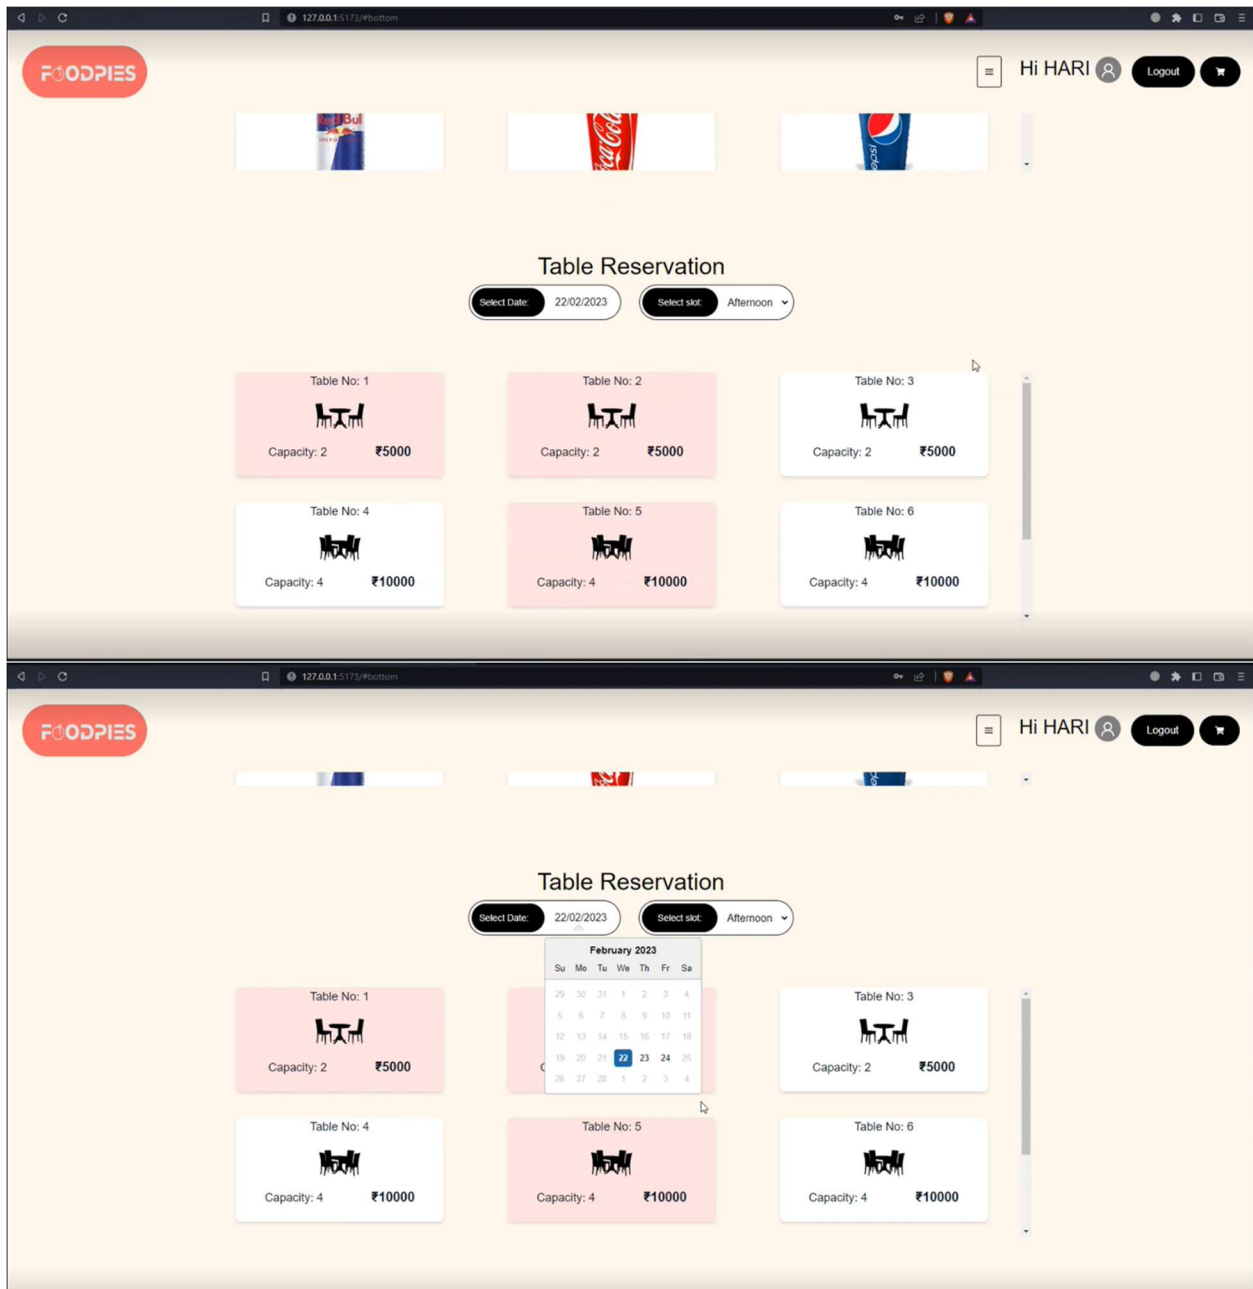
127.0.0.1:5173/#bottom

FOODPIES

≡ Hi HARI Logout

Red Bull

Coca-Cola

pepsi

Table Reservation

Select Date: 22/02/2023

Select slot: Afternoon

Table No: 1
Capacity: 2 ₹5000

Table No: 2
Capacity: 2 ₹5000

Table No: 3
Capacity: 2 ₹5000

Table No: 4
Capacity: 4 ₹10000

Table No: 5
Capacity: 4 ₹10000

Table No: 6
Capacity: 4 ₹10000

127.0.0.1:5173/#bottom

FOODPIES

≡ Hi HARI Logout

Table Reservation

Select Date: 22/02/2023

Select slot: Afternoon

February 2023

| Su | Mo | Tu | We | Th | Fr | Sa |
|---|---|---|---|---|---|---|
| 29 | 30 | 31 | 1 | 2 | 3 | 4 |
| 5 | 6 | 7 | 8 | 9 | 10 | 11 |
| 12 | 13 | 14 | 15 | 16 | 17 | 18 |
| 19 | 20 | 21 | 22 | 23 | 24 | 25 |
| 26 | 27 | 28 | 1 | 2 | 3 | 4 |

Table No: 1
Capacity: 2 ₹5000

C

Table No: 3
Capacity: 2 ₹5000

Table No: 4
Capacity: 4 ₹10000

Table No: 5
Capacity: 4 ₹10000

Table No: 6
Capacity: 4 ₹10000